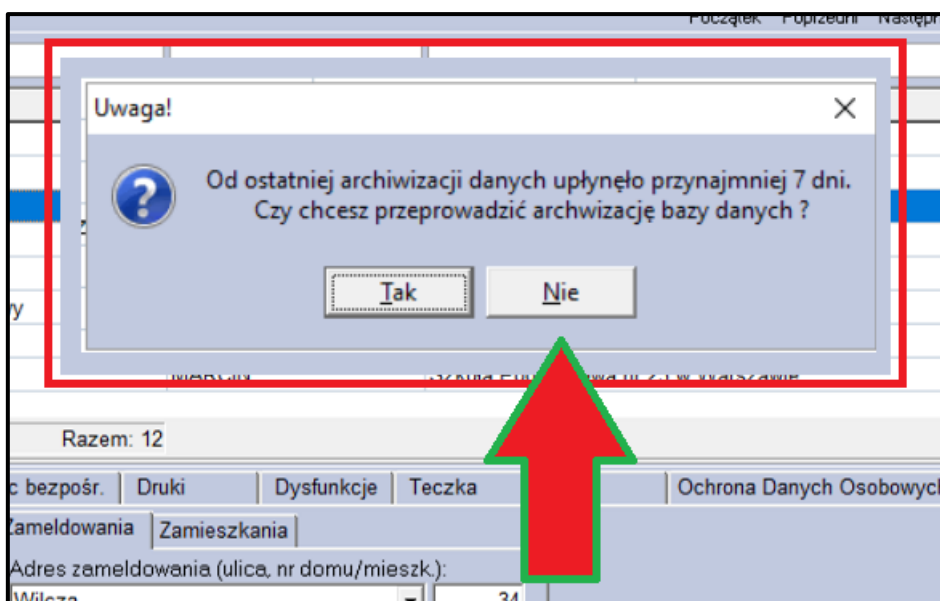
Początek Poprzedni Następn

Uwaga!

Od ostatniej archiwizacji danych upłynęło przynajmniej 7 dni.
Czy chcesz przeprowadzić archwizację bazy danych ?

Tak

Nie

ry

MARCIN

Szkoła Podstawowa nr 2 w Warszawie

Razem: 12

c bezpośr.

Druki

Dysfunkcje

Teczka

Ochrona Danych Osobowych

Zameldowania

Zamieszkania

Adres zameldowania (ulica, nr domu/mieszk.):

Wilcza

34